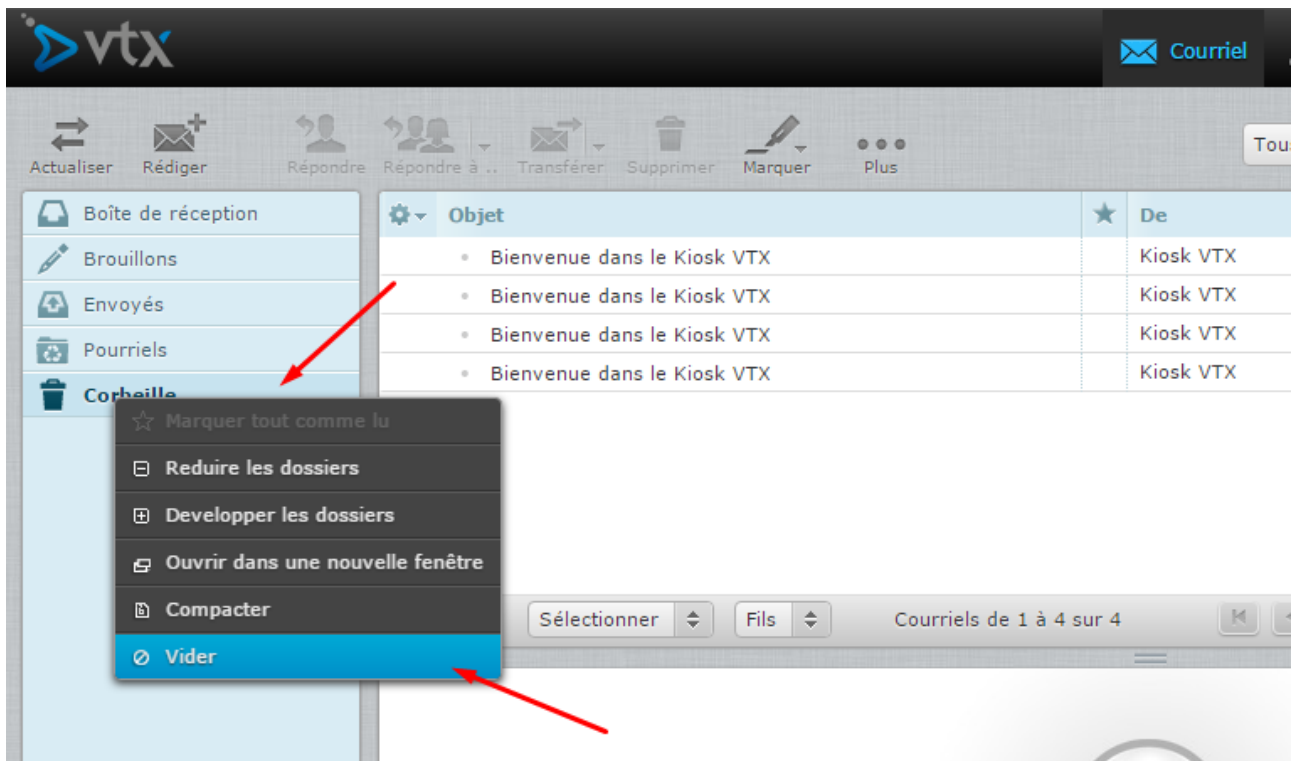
vtx

Courriel

Actualiser Rédiger Répondre Répondre à ... Transférer Supprimer Marquer Plus

Tous

Boîte de réception
Brouillons
Envoyés
Pourriels
Corbeille

Marquer tout comme lu
Reduire les dossiers
Developper les dossiers
Ouvrir dans une nouvelle fenêtre
Compacter
Vider

| | Objet | ★ | De |
|---|---|---|---|
| | Bienvenue dans le Kiosk VTX | | Kiosk VTX |
| | Bienvenue dans le Kiosk VTX | | Kiosk VTX |
| | Bienvenue dans le Kiosk VTX | | Kiosk VTX |
| | Bienvenue dans le Kiosk VTX | | Kiosk VTX |

Sélectionner Fils Courriels de 1 à 4 sur 4